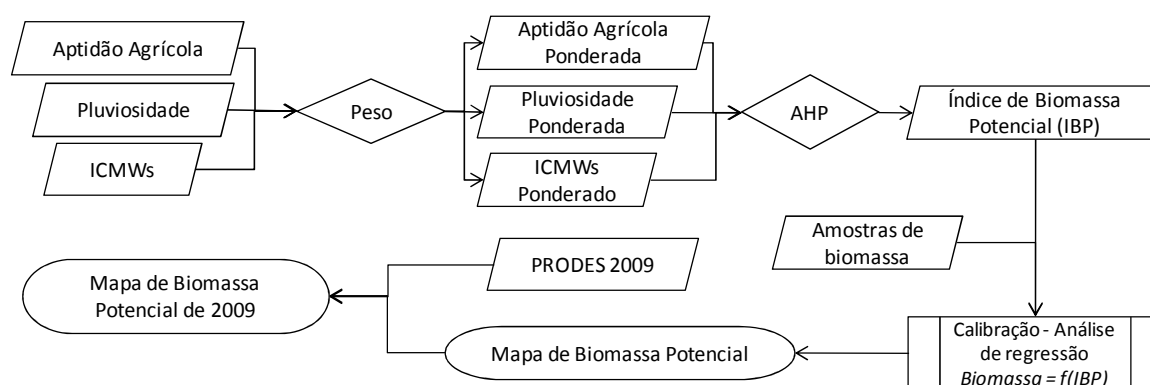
Aptidão Agrícola

Pluviosidade

ICMWs

Peso

Aptidão Agrícola Ponderada

Pluviosidade Ponderada

ICMWs Ponderado

AHP

Índice de Biomassa Potencial (IBP)

Amostras de biomassa

Calibração - Análise de regressão *Biomassa = f(IBP)*

Mapa de Biomassa Potencial

PRODES 2009

Mapa de Biomassa Potencial de 2009